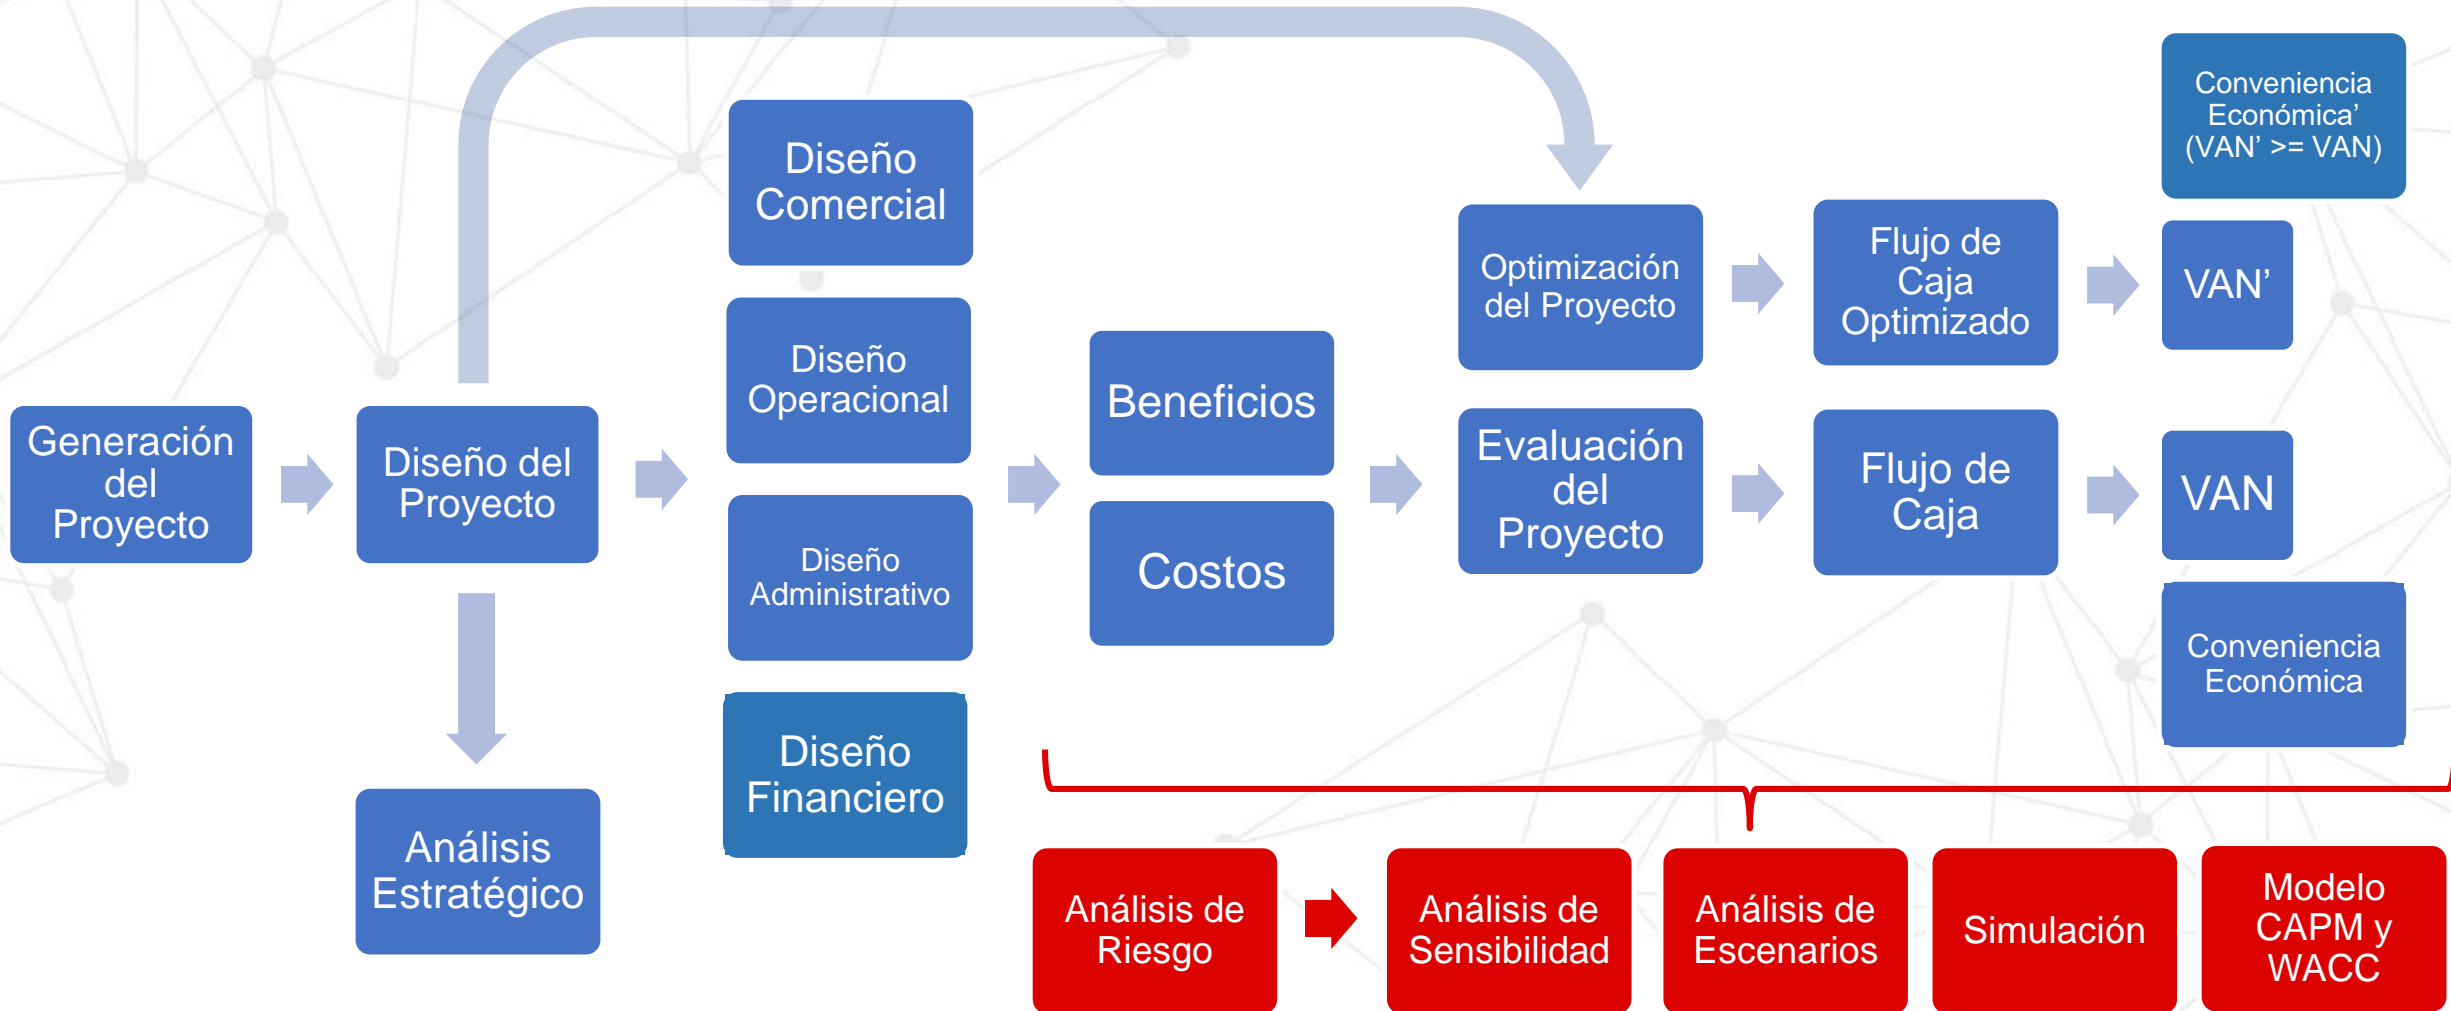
Generación del Proyecto

Diseño del Proyecto

Análisis Estratégico

Diseño Comercial

Diseño Operacional

Diseño Administrativo

Diseño Financiero

Beneficios

Costos

Optimización del Proyecto

Evaluación del Proyecto

Flujo de Caja Optimizado

Flujo de Caja

Conveniencia Económica' (VAN' >= VAN)

VAN'

VAN

Conveniencia Económica

Análisis de Riesgo

Análisis de Sensibilidad

Análisis de Escenarios

Simulación

Modelo CAPM y WACC